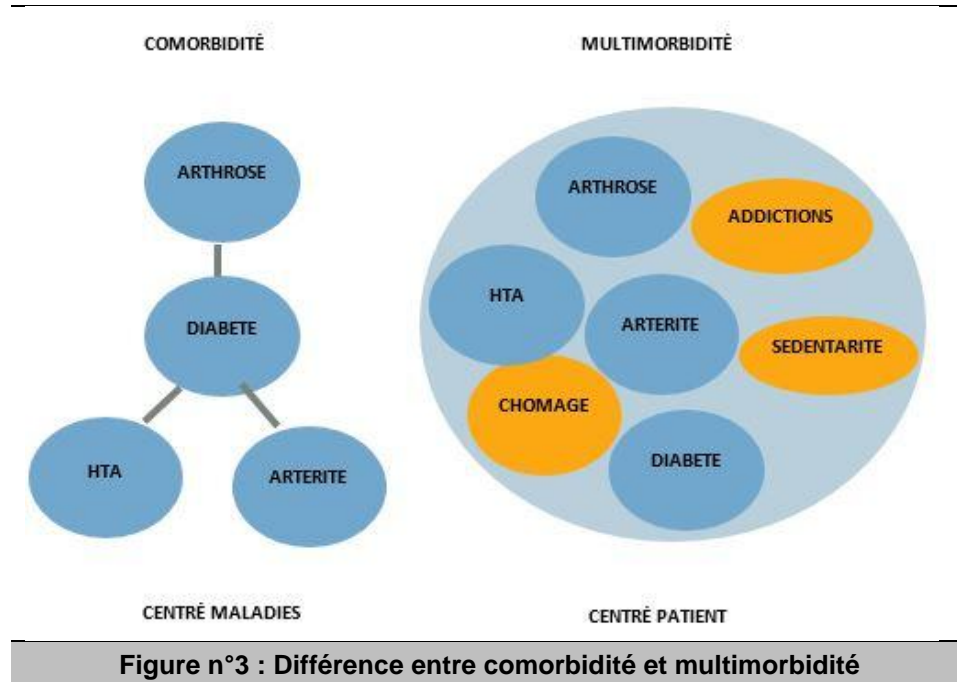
COMORBIDITÉ

MULTIMORBIDITÉ

ARTHROSE

DIABETE

HTA

ARTERITE

ARTHROSE

ADDICTIONS

HTA

ARTERITE

SEDENTARITE

CHOMAGE

DIABETE

CENTRÉ MALADIES

CENTRÉ PATIENT

Figure n°3 : Différence entre comorbidité et multimorbidité